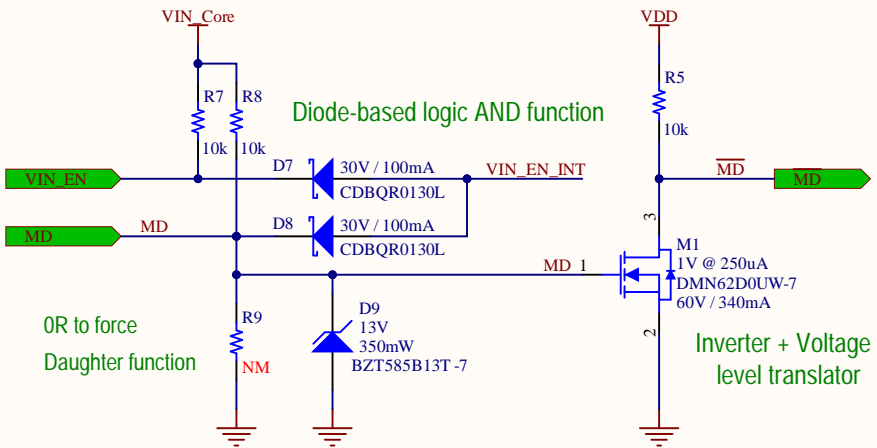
VIN_Core

R7

R8

10k

10k

Diode-based logic AND function

VIN_EN

D7

30V / 100mA

CDBQR0130L

VIN_EN_INT

MD

MD

D8

30V / 100mA

CDBQR0130L

D9

13V

350mW

BZT585B13T -7

R9

NM

0R to force

Daughter function

VDD

R5

10k

$\overline{MD}$

$\overline{MD}$

3

M1

1V @ 250uA

DMN62D0UW-7

60V / 340mA

MD 1

2

Inverter + Voltage

level translator